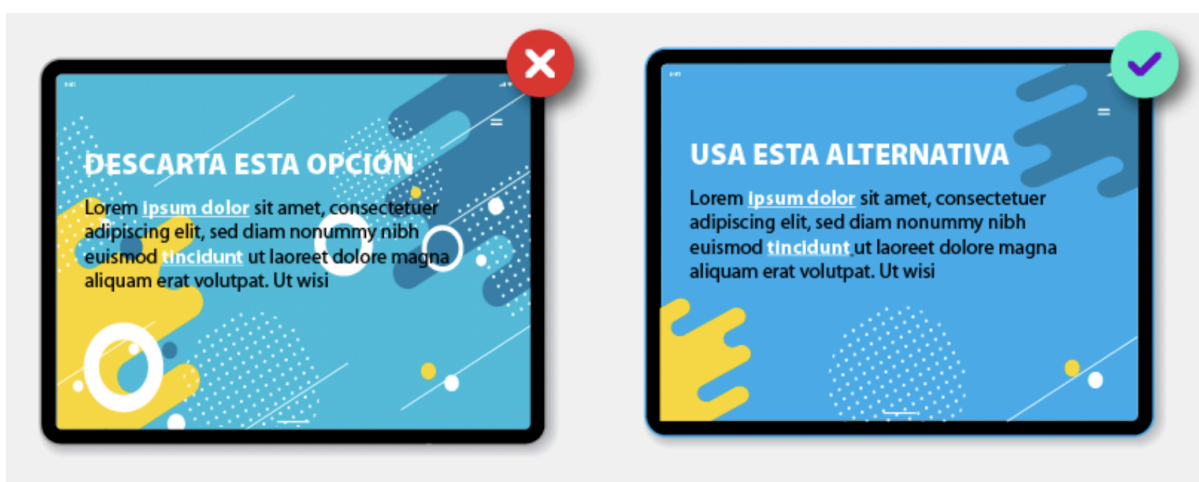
DESCARTA ESTA OPCIÓN

Lorem ipsum dolor sit amet, consectetuer adipiscing elit, sed diam nonummy nibh euismod tincidunt ut laoreet dolore magna aliquam erat volutpat. Ut wisi

USA ESTA ALTERNATIVA

Lorem ipsum dolor sit amet, consectetuer adipiscing elit, sed diam nonummy nibh euismod tincidunt ut laoreet dolore magna aliquam erat volutpat. Ut wisi